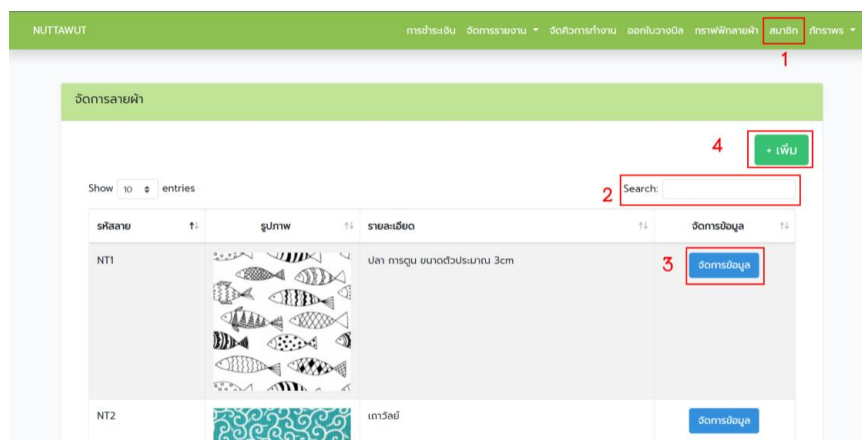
NUTTAWUT

การชำระเงิน จัดการรายงาน ▾ จัดคิวการทำงาน ออกใบวางบิล กราฟพักลายผ้า สมาชิก ภัทราพร ▾

1

จัดการลายผ้า

4

+ เพิ่ม

Show 10 entries

2 Search:

| รหัสลาย | รูปภาพ | รายละเอียด | จัดการข้อมูล |
|---|---|---|---|
| NT1 | | ปลา การตูน ขนาดตัวประมาณ 3cm | 3 จัดการข้อมูล |
| NT2 | | เถาวัลย์ | จัดการข้อมูล |